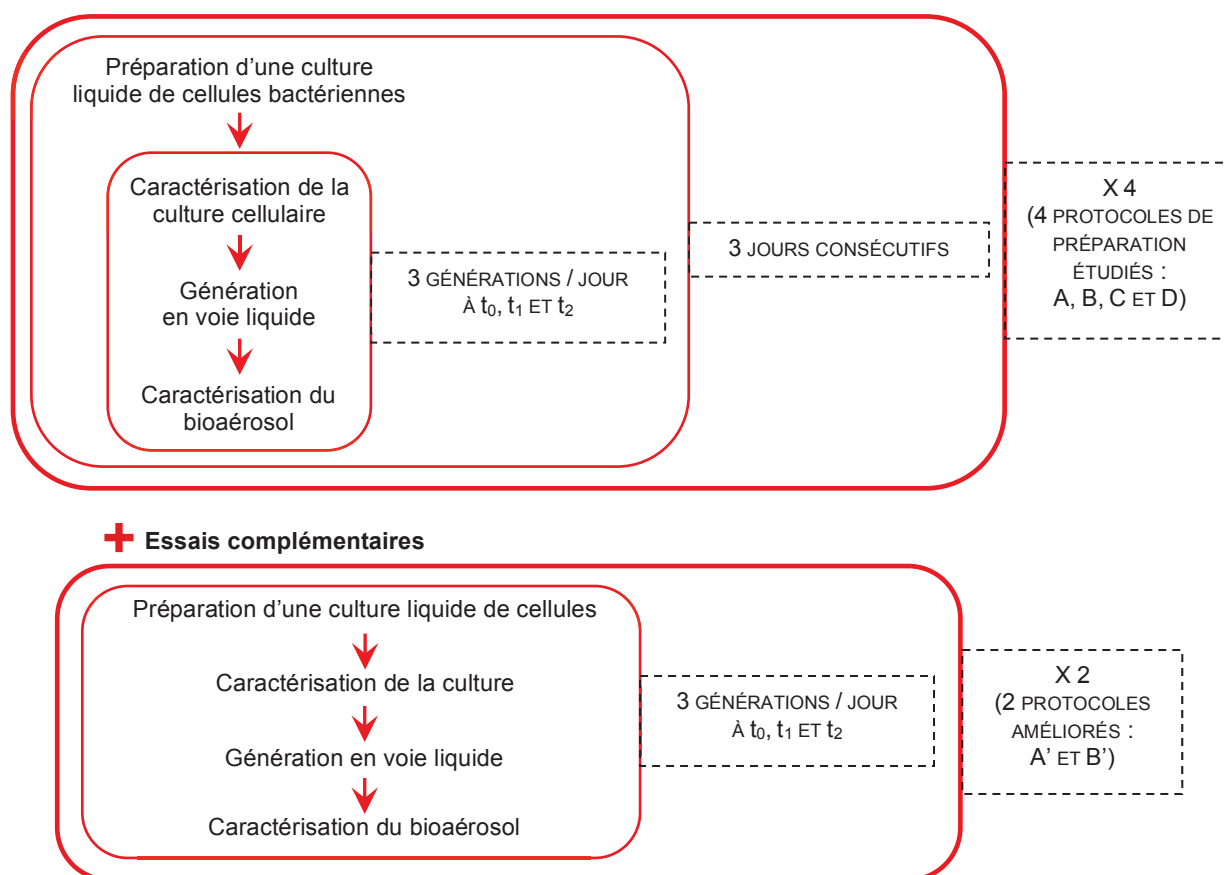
Préparation d'une culture liquide de cellules bactériennes

Caractérisation de la culture cellulaire

Génération en voie liquide

Caractérisation du bioaérosol

3 GÉNÉRATIONS / JOUR À $t_0$, $t_1$ ET $t_2$

3 JOURS CONSÉCUTIFS

X 4 (4 PROTOCOLES DE PRÉPARATION ÉTUDIÉS : A, B, C ET D)

Essais complémentaires

Préparation d'une culture liquide de cellules

Caractérisation de la culture

Génération en voie liquide

Caractérisation du bioaérosol

3 GÉNÉRATIONS / JOUR À $t_0$, $t_1$ ET $t_2$

X 2 (2 PROTOCOLES AMÉLIORÉS : A' ET B')